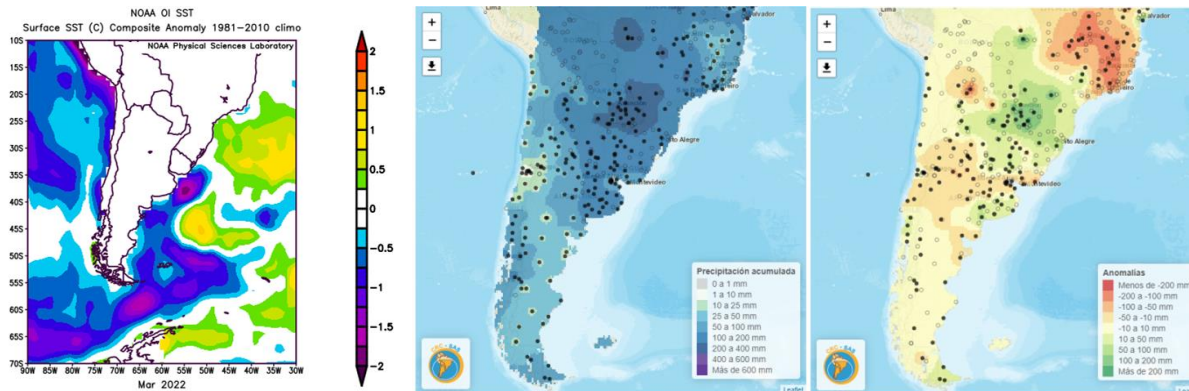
NOAA OI SST
Surface SST (C) Composite Anomaly 1981–2010 climo
NOAA Physical Sciences Laboratory

10S
15S
20S
25S
30S
35S
40S
45S
50S
55S
60S
65S
70S
90W 85W 80W 75W 70W 65W 60W 55W 50W 45W 40W 35W 30W
Mar 2022

2
1.5
1
0.5
0
−0.5
−1
−1.5
−2

+
−
Lima
Salvador
Porto Alegre
Montevideo
Precipitación acumulada
0 a 1 mm
1 a 10 mm
10 a 25 mm
25 a 50 mm
50 a 100 mm
100 a 200 mm
200 a 400 mm
400 a 600 mm
Más de 600 mm
Leaflet

+
−
Lima
Salvador
Porto Alegre
Montevideo
Anomalías
Menos de -200 mm
-200 a -100 mm
-100 a -50 mm
-50 a -10 mm
-10 a 10 mm
10 a 50 mm
50 a 100 mm
100 a 200 mm
Más de 200 mm